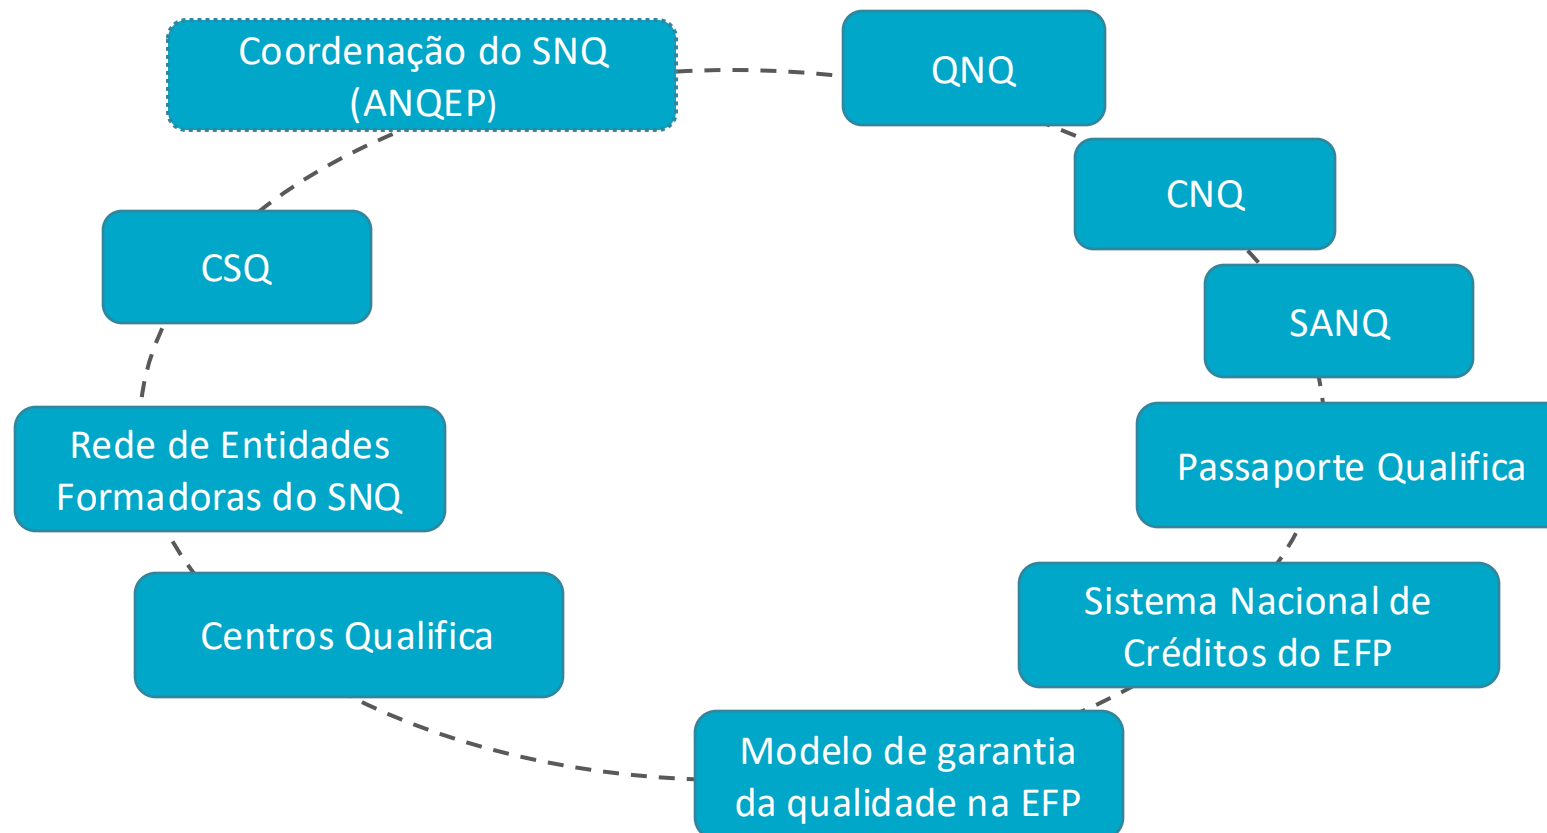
Coordenação do SNQ (ANQEP)

QNQ

CNQ

SANQ

Passaporte Qualifica

Sistema Nacional de Créditos do EFP

Modelo de garantia da qualidade na EFP

Centros Qualifica

Rede de Entidades Formadoras do SNQ

CSQ